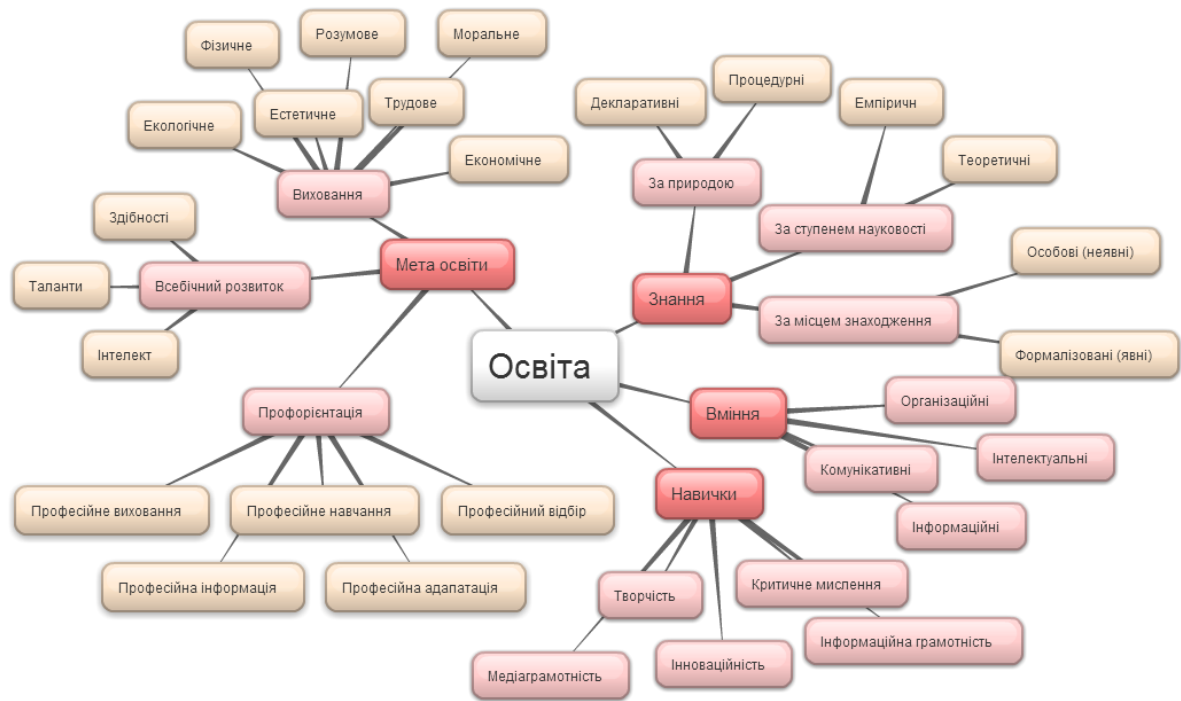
Освіта

Мета освіти
Виховання
Фізичне
Розумове
Моральне
Естетичне
Трудове
Екологічне
Економічне
Всебічний розвиток
Здібності
Таланти
Інтелект
Профорієнтація
Професійне виховання
Професійне навчання
Професійний відбір
Професійна інформація
Професійна адапатація

Знання
За природою
Декларативні
Процедурні
За ступенем науковості
Емпіричн
Теоретичні
За місцем знаходження
Особові (неявні)
Формалізовані (явні)

Вміння
Організаційні
Інтелектуальні
Комунікативні
Інформаційні

Навички
Творчість
Медіаграмотність
Інноваційність
Критичне мислення
Інформаційна грамотність